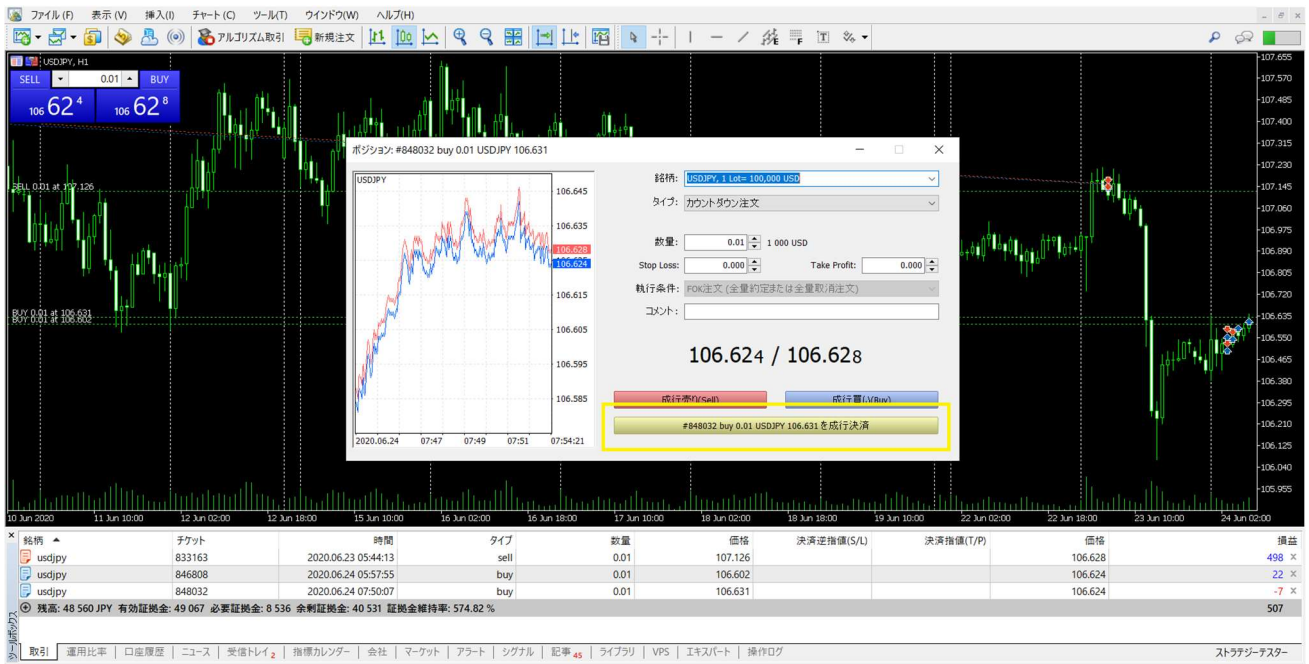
ファイル (F) 表示 (V) 挿入(I) チャート(C) ツール(T) ウインドウ(W) ヘルプ(H)

アルゴリズム取引 新規注文

USDJPY, H1

SELL 0.01 BUY

106 62 4 106 62 8

SELL 0.01 at 107.126

BUY 0.01 at 106.631
BUY 0.01 at 106.602

ポジション: #848032 buy 0.01 USDJPY 106.631

USDJPY

106.645
106.635
106.628
106.624
106.615
106.605
106.595
106.585

2020.06.24 07:47 07:49 07:51 07:54:21

銘柄: USDJPY, 1 Lot= 100,000 USD

タイプ: カウントダウン注文

数量: 0.01 1 000 USD

Stop Loss: 0.000 Take Profit: 0.000

執行条件: FOK注文 (全量約定または全量取消注文)

コメント:

106.624 / 106.628

成行売り(Sell) 成行買い(Buy)

#848032 buy 0.01 USDJPY 106.631 を成行決済

107.655
107.570
107.485
107.400
107.315
107.230
107.145
107.060
106.975
106.890
106.805
106.720
106.635
106.550
106.465
106.380
106.295
106.210
106.125
106.040
105.955

10 Jun 2020 11 Jun 10:00 12 Jun 02:00 12 Jun 18:00 15 Jun 10:00 16 Jun 02:00 16 Jun 18:00 17 Jun 10:00 18 Jun 02:00 18 Jun 18:00 19 Jun 10:00 22 Jun 02:00 22 Jun 18:00 23 Jun 10:00 24 Jun 02:00

| 銘柄 ▲ | チケット | 時間 | タイプ | 数量 | 価格 | 決済逆指値(S/L) | 決済指値(T/P) | 価格 | 損益 |
|---|---|---|---|---|---|---|---|---|---|
| usdjpy | 833163 | 2020.06.23 05:44:13 | sell | 0.01 | 107.126 | | | 106.628 | 498 |
| usdjpy | 846808 | 2020.06.24 05:57:55 | buy | 0.01 | 106.602 | | | 106.624 | 22 |
| usdjpy | 848032 | 2020.06.24 07:50:07 | buy | 0.01 | 106.631 | | | 106.624 | -7 |

残高: 48 560 JPY 有効証拠金: 49 067 必要証拠金: 8 536 余剰証拠金: 40 531 証拠金維持率: 574.82 % 507

ターミナル

取引 | 運用比率 | 口座履歴 | ニュース | 受信トレイ 2 | 指標カレンダー | 会社 | マーケット | アラート | シグナル | 記事 45 | ライブラリ | VPS | エキスパート | 操作ログ

ストラテジーテスター